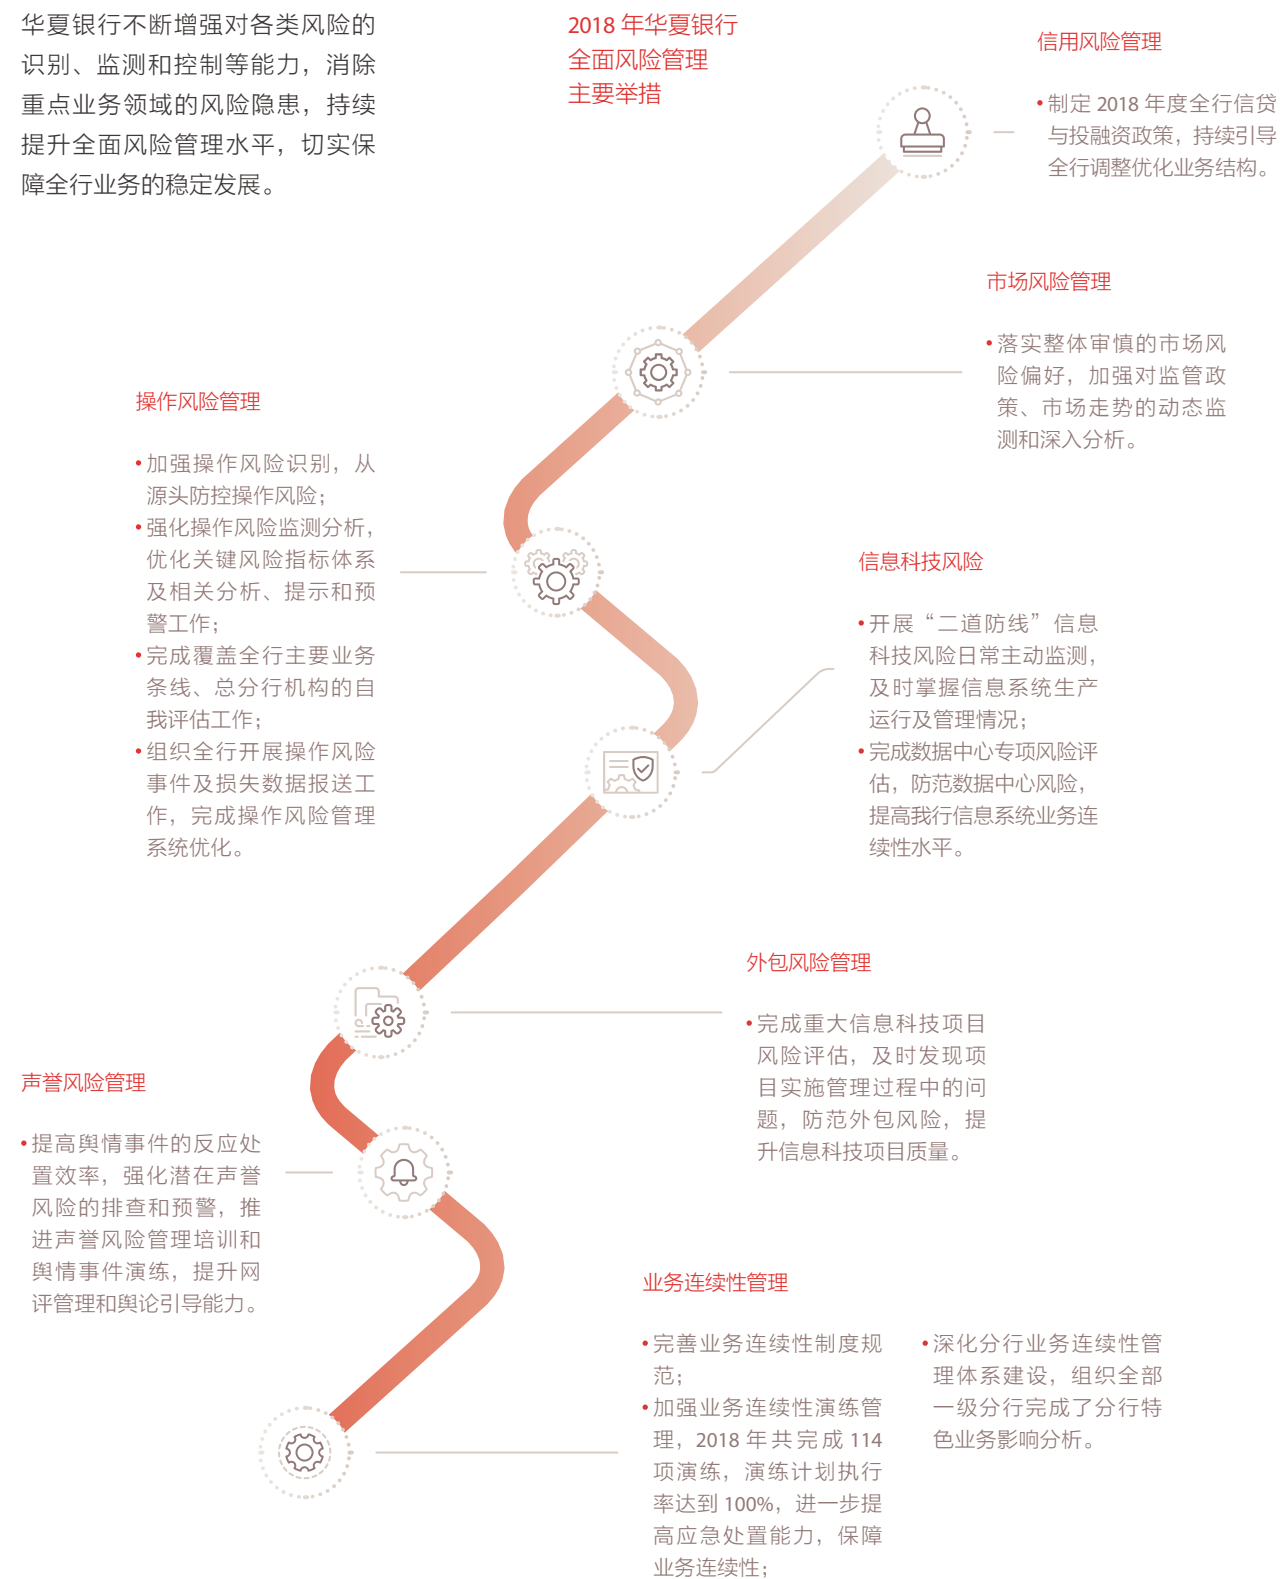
华夏银行不断增强对各类风险的识别、监测和控制等能力，消除重点业务领域的风险隐患，持续提升全面风险管理水平，切实保障全行业务的稳定发展。

2018 年华夏银行全面风险管理主要举措

信用风险管理

• 制定 2018 年度全行信贷与投融资政策，持续引导全行调整优化业务结构。

市场风险管理

• 落实整体审慎的市场风险偏好，加强对监管政策、市场走势的动态监测和深入分析。

操作风险管理

• 加强操作风险识别，从源头防控操作风险；
• 强化操作风险监测分析，优化关键风险指标体系及相关分析、提示和预警工作；
• 完成覆盖全行主要业务条线、总分行机构的自我评估工作；
• 组织全行开展操作风险事件及损失数据报送工作，完成操作风险管理系统优化。

信息科技风险

• 开展“二道防线”信息科技风险日常主动监测，及时掌握信息系统生产运行及管理情况；
• 完成数据中心专项风险评估，防范数据中心风险，提高我行信息系统业务连续性水平。

外包风险管理

• 完成重大信息科技项目风险评估，及时发现项目实施管理过程中的问题，防范外包风险，提升信息科技项目质量。

声誉风险管理

• 提高舆情事件的反应处置效率，强化潜在声誉风险的排查和预警，推进声誉风险管理培训和舆情事件演练，提升网评管理和舆论引导能力。

业务连续性管理

• 完善业务连续性制度规范；
• 加强业务连续性演练管理，2018 年共完成 114 项演练，演练计划执行率达到 100%，进一步提高应急处置能力，保障业务连续性；

• 深化分行业务连续性管理体系建设，组织全部一级分行完成了分行特色业务影响分析。